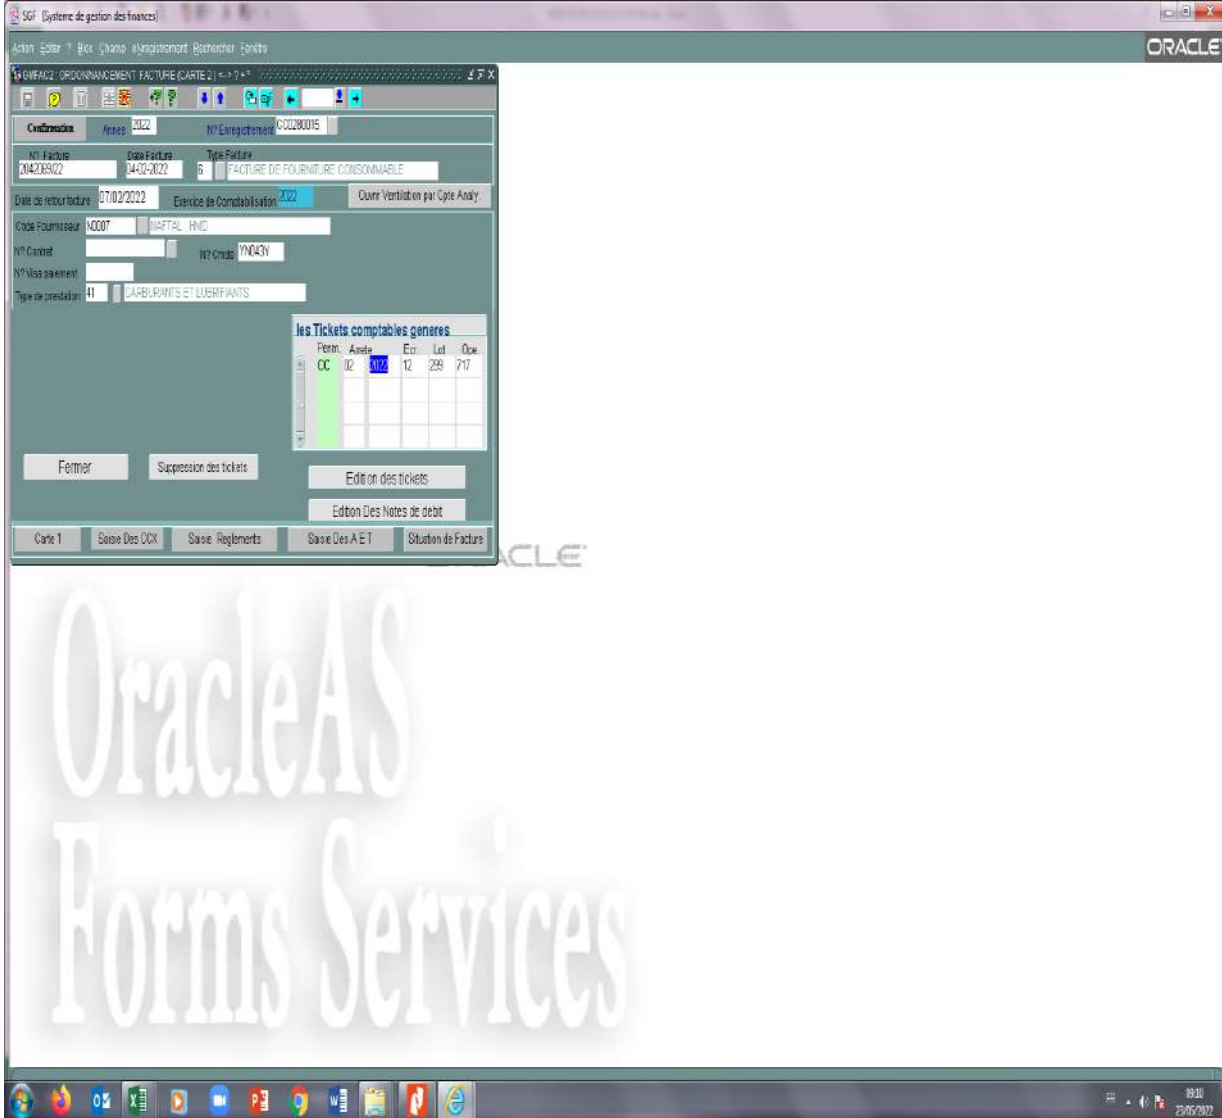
SGF [Systeme de gestion des finances]

Action Editer ? Bloc Champ eNregistrement Rechercher Fenêtre

ORACLE

GWFAC2 : ORDONNANCEMENT FACTURE (CARTE 2) <--> ?+*

Confirmation Annee 2022 N° Enregistrement C00280015

N° Facture 2042069/22 Date Facture 04-02-2022 Type Facture 6 FACTURE DE FOURNITURE CONSOMMABLE

Date de retour facture 07/03/2022 Exercice de Comptabilisation 2022 Ouvrir Ventilation par Cpte Analy.

Code Fournisseur N0007 NAFTAL HMD

N° Contrat N° Cmde YN043Y

N° Visa paiement

Type de prestation 41 CARBURANTS ET LUBRIFIANTS

les Tickets comptables generes

| Perm. | Arrete | | Ecr | Lot | Ope |
|---|---|---|---|---|---|
| CC | 02 | 2022 | 12 | 299 | 717 |

Fermer Suppression des tickets

Edition des tickets

Edition Des Notes de debit

Carte 1 Saisie Des CCX Saisie Reglements Saisie Des A E T Situation de Facture

ORACLE

OracleAS Forms Services

09:10 23/05/2022